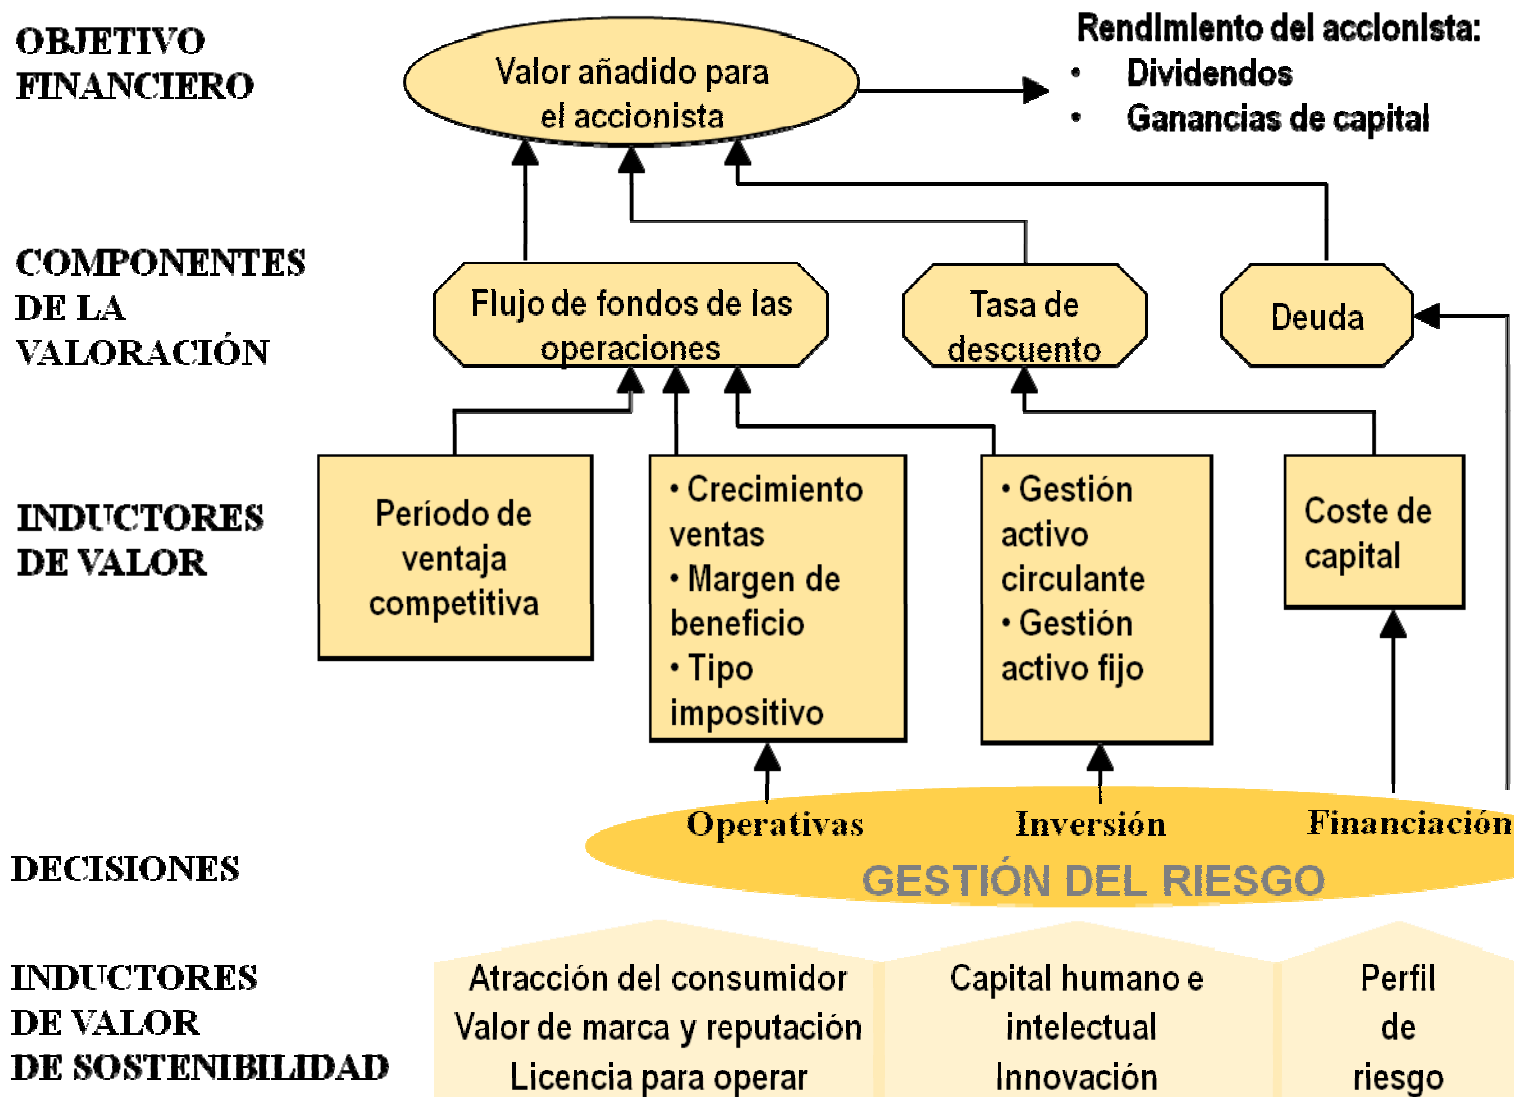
OBJETIVO FINANCIERO

Valor añadido para el accionista

Rendimiento del accionista:
• Dividendos
• Ganancias de capital

COMPONENTES DE LA VALORACIÓN

Flujo de fondos de las operaciones

Tasa de descuento

Deuda

INDUCTORES DE VALOR

Período de ventaja competitiva

• Crecimiento ventas
• Margen de beneficio
• Tipo impositivo

• Gestión activo circulante
• Gestión activo fijo

Coste de capital

DECISIONES

Operativas

Inversión

Financiación

GESTIÓN DEL RIESGO

INDUCTORES DE VALOR DE SOSTENIBILIDAD

Atracción del consumidor
Valor de marca y reputación
Licencia para operar

Capital humano e intelectual
Innovación

Perfil de riesgo